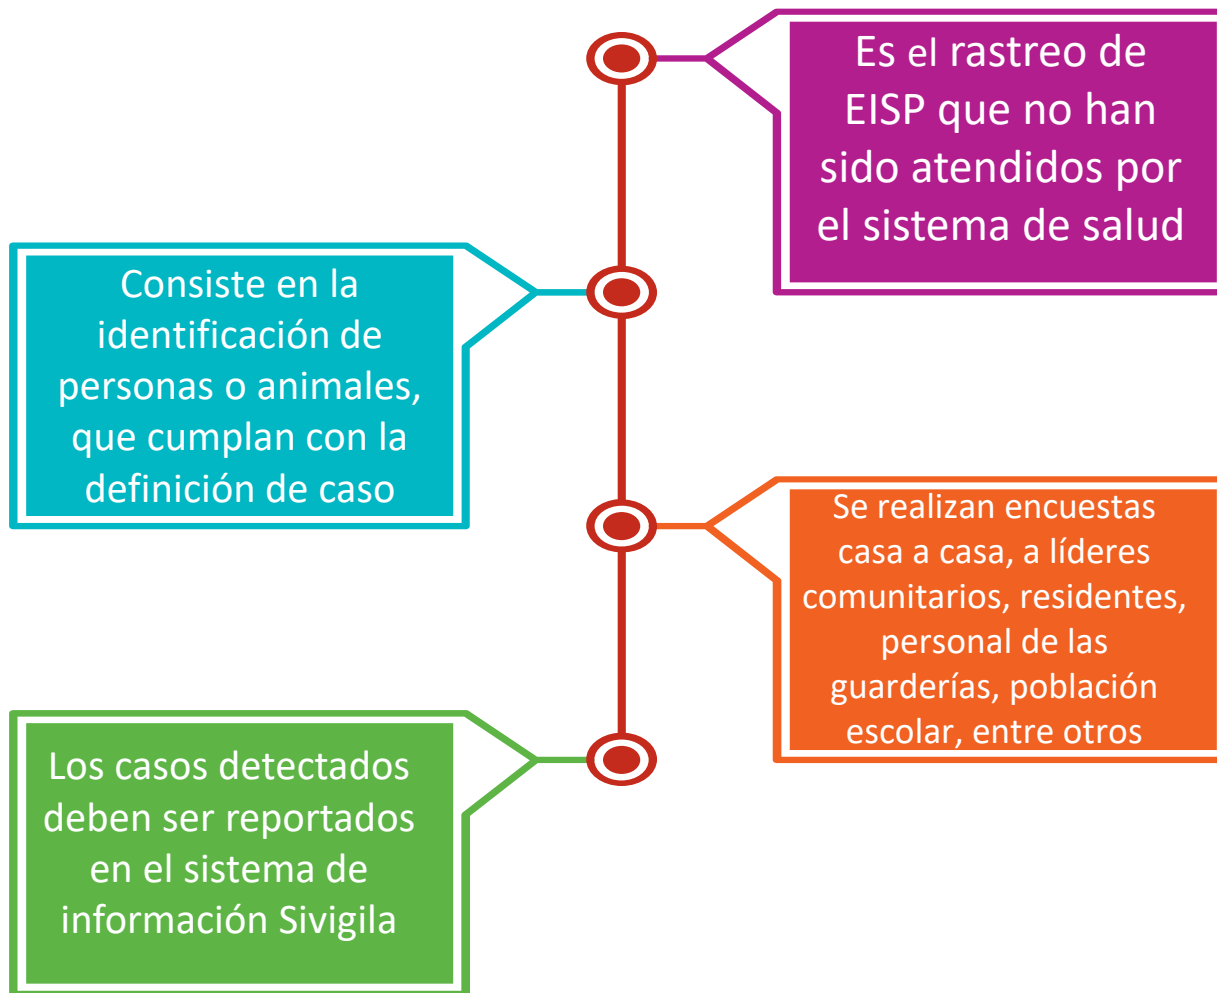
Es el rastreo de EISP que no han sido atendidos por el sistema de salud

Consiste en la identificación de personas o animales, que cumplan con la definición de caso

Se realizan encuestas casa a casa, a líderes comunitarios, residentes, personal de las guarderías, población escolar, entre otros

Los casos detectados deben ser reportados en el sistema de información Sivigila